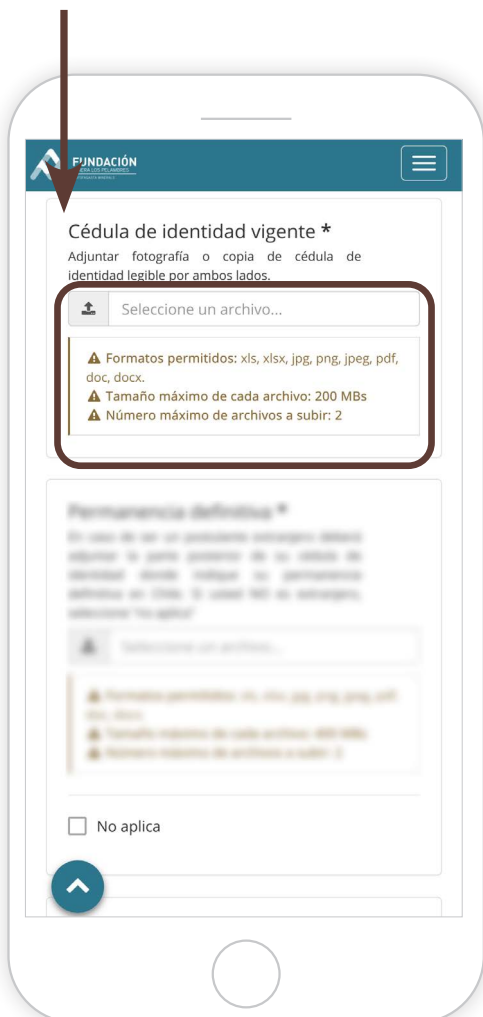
FUNDACIÓN
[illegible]

Cédula de identidad vigente *
Adjuntar fotografía o copia de cédula de identidad legible por ambos lados.

Seleccione un archivo...

⚠ Formatos permitidos: xls, xlsx, jpg, png, jpeg, pdf, doc, docx.
⚠ Tamaño máximo de cada archivo: 200 MBs
⚠ Número máximo de archivos a subir: 2

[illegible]

No aplica